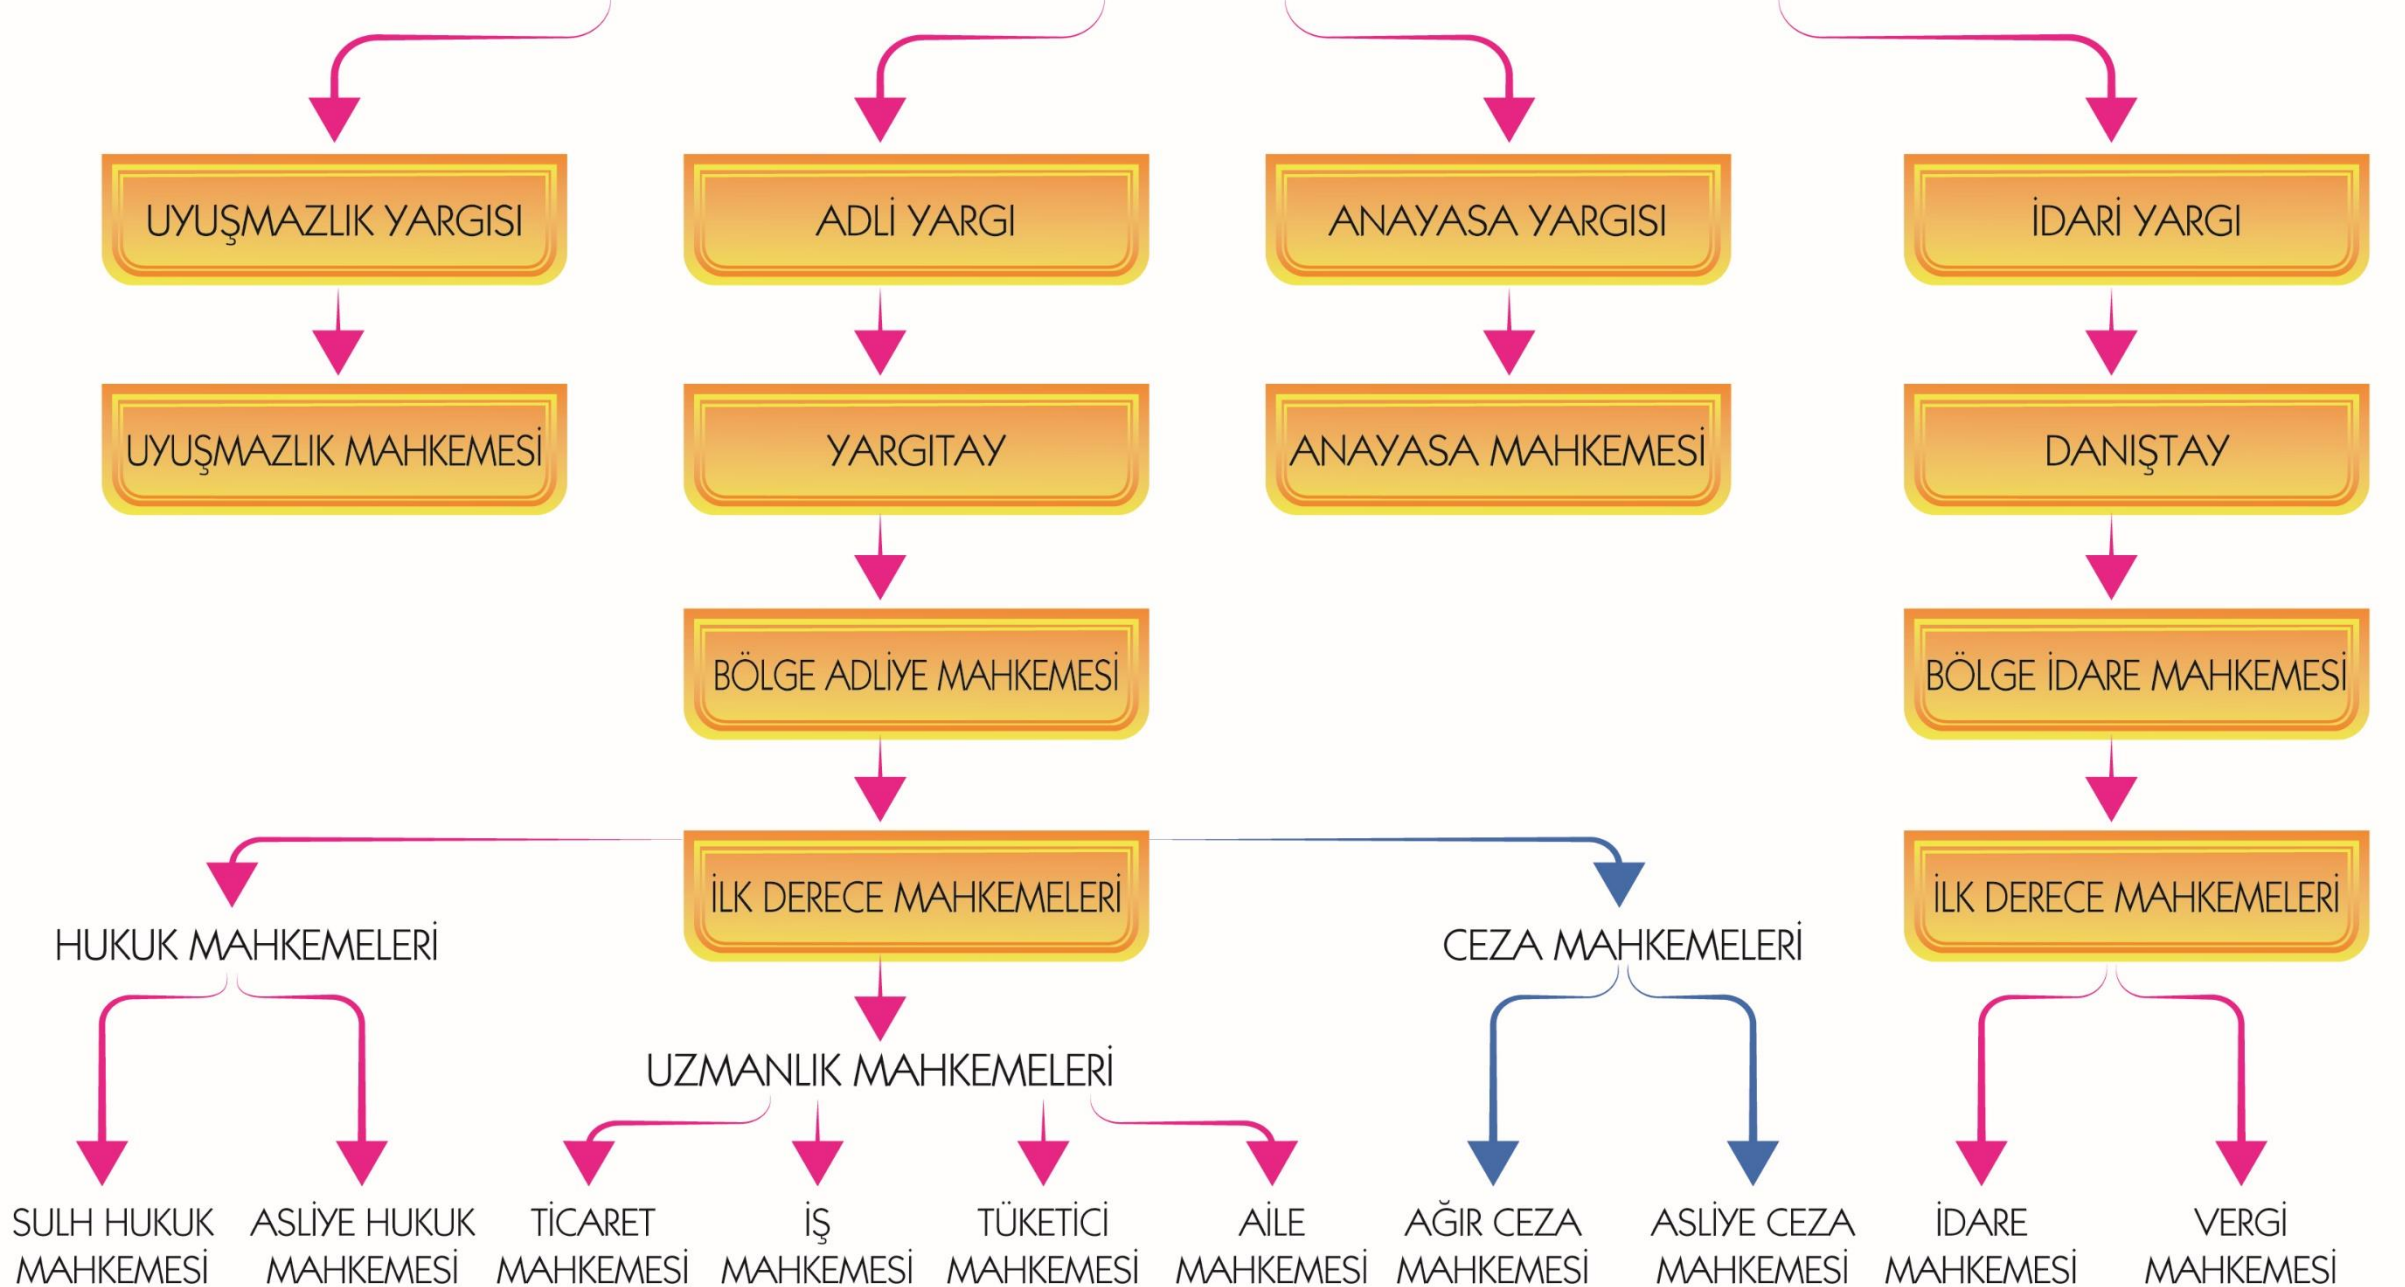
UYUŞMAZLIK YARGISI

ADLİ YARGI

ANAYASA YARGISI

İDARİ YARGI

UYUŞMAZLIK MAHKEMESİ

YARGITAY

ANAYASA MAHKEMESİ

DANIŞTAY

BÖLGE ADLİYE MAHKEMESİ

BÖLGE İDARE MAHKEMESİ

İLK DERECE MAHKEMELERİ

İLK DERECE MAHKEMELERİ

HUKUK MAHKEMELERİ

CEZA MAHKEMELERİ

UZMANLIK MAHKEMELERİ

SULH HUKUK MAHKEMESİ

ASLİYE HUKUK MAHKEMESİ

TİCARET MAHKEMESİ

İŞ MAHKEMESİ

TÜKETİCİ MAHKEMESİ

AİLE MAHKEMESİ

AĞIR CEZA MAHKEMESİ

ASLİYE CEZA MAHKEMESİ

İDARE MAHKEMESİ

VERGİ MAHKEMESİ